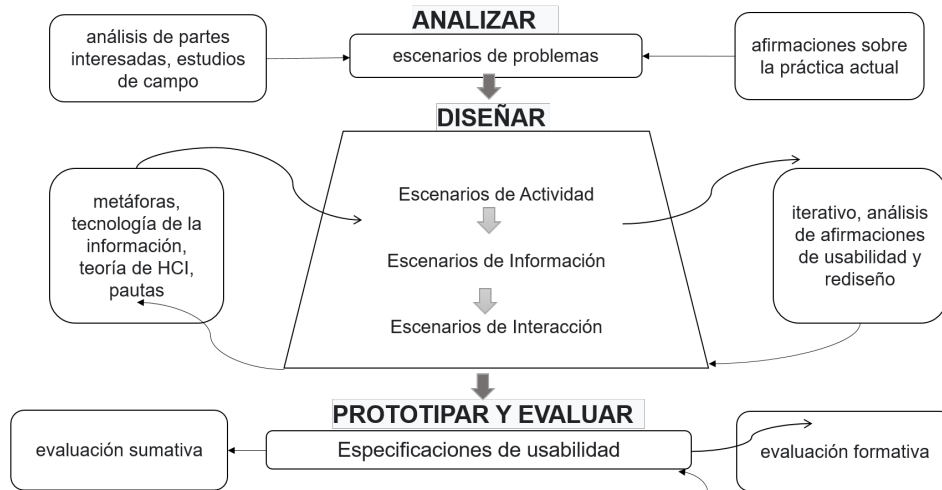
ANALIZAR

análisis de partes interesadas, estudios de campo

escenarios de problemas

afirmaciones sobre la práctica actual

DISEÑAR

metáforas, tecnología de la información, teoría de HCI, pautas

Escenarios de Actividad

Escenarios de Información

Escenarios de Interacción

iterativo, análisis de afirmaciones de usabilidad y rediseño

PROTOTIPAR Y EVALUAR

evaluación sumativa

Especificaciones de usabilidad

evaluación formativa